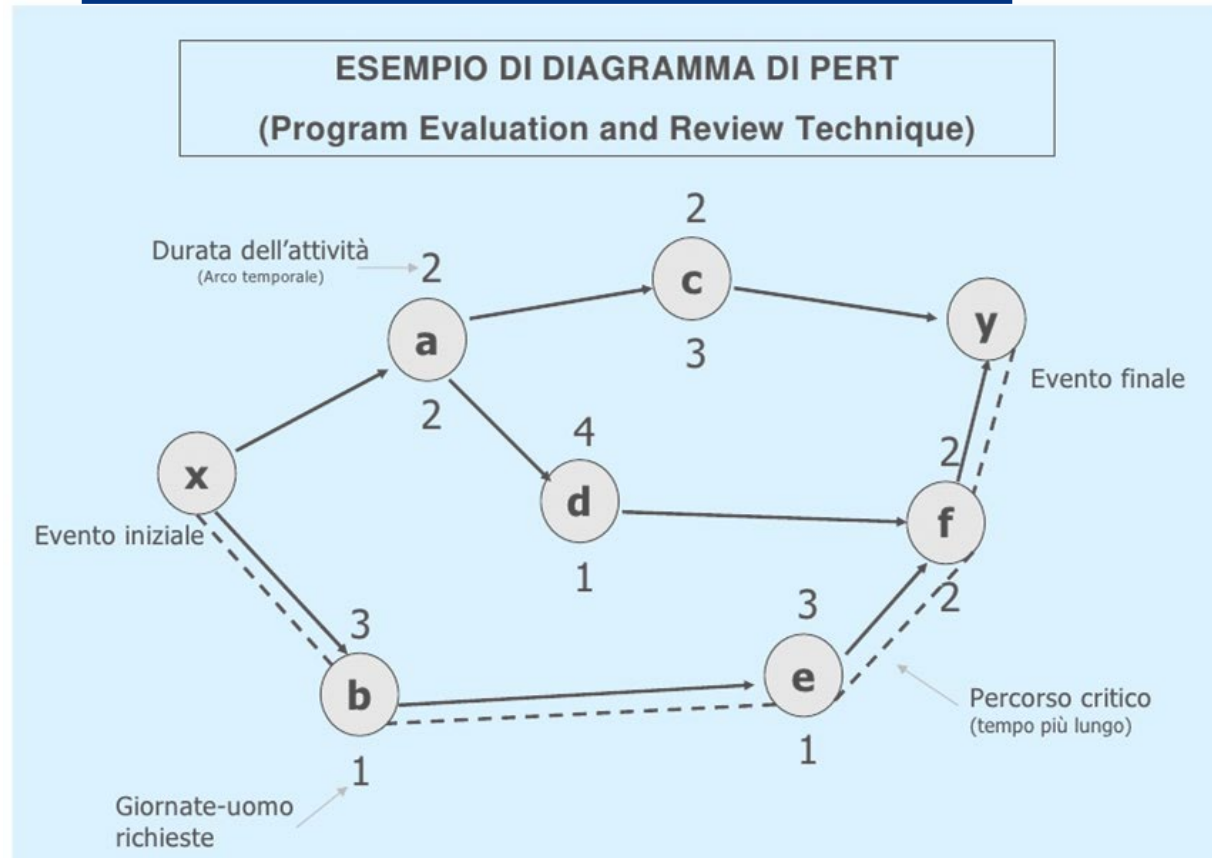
ESEMPIO DI DIAGRAMMA DI PERT
(Program Evaluation and Review Technique)

Durata dell'attività
(Arco temporale)

2
c
3

2
a
2

y
Evento finale

4
d
1

x
Evento iniziale

2
f
2

3
b
1

3
e
1

Percorso critico
(tempo più lungo)

Giornate-uomo
richieste